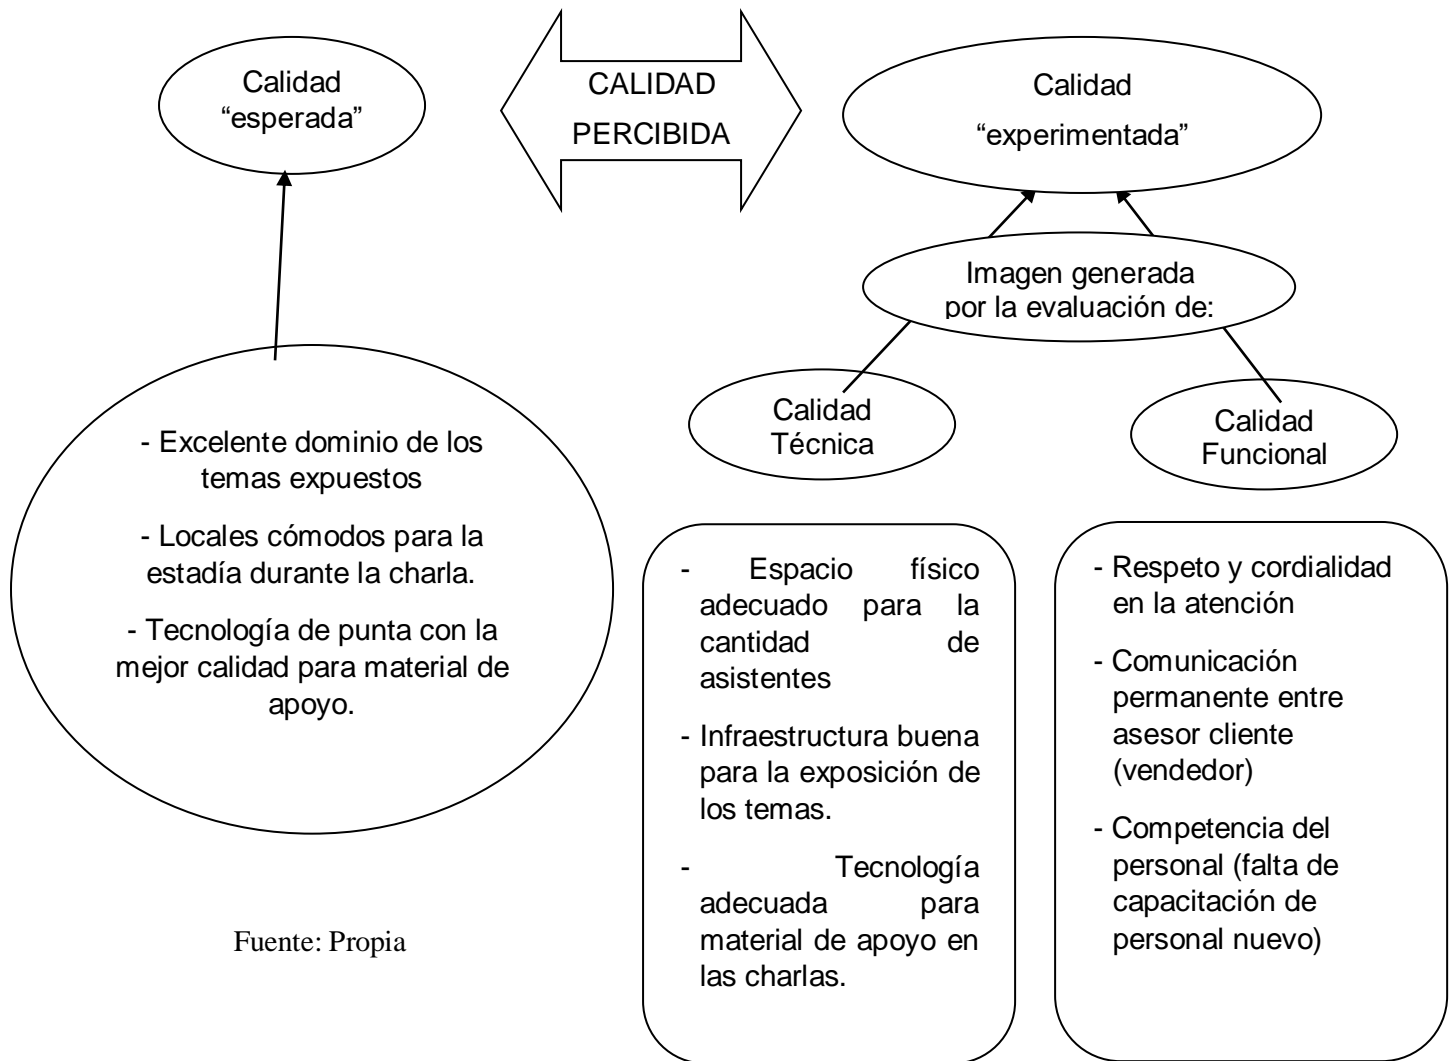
Calidad "esperada"

CALIDAD PERCIBIDA

Calidad "experimentada"

Imagen generada por la evaluación de:

Calidad Técnica

Calidad Funcional

- Excelente dominio de los temas expuestos

- Locales cómodos para la estadía durante la charla.

- Tecnología de punta con la mejor calidad para material de apoyo.

- Espacio físico adecuado para la cantidad de asistentes

- Infraestructura buena para la exposición de los temas.

- Tecnología adecuada para material de apoyo en las charlas.

- Respeto y cordialidad en la atención

- Comunicación permanente entre asesor cliente (vendedor)

- Competencia del personal (falta de capacitación de personal nuevo)

Fuente: Propia